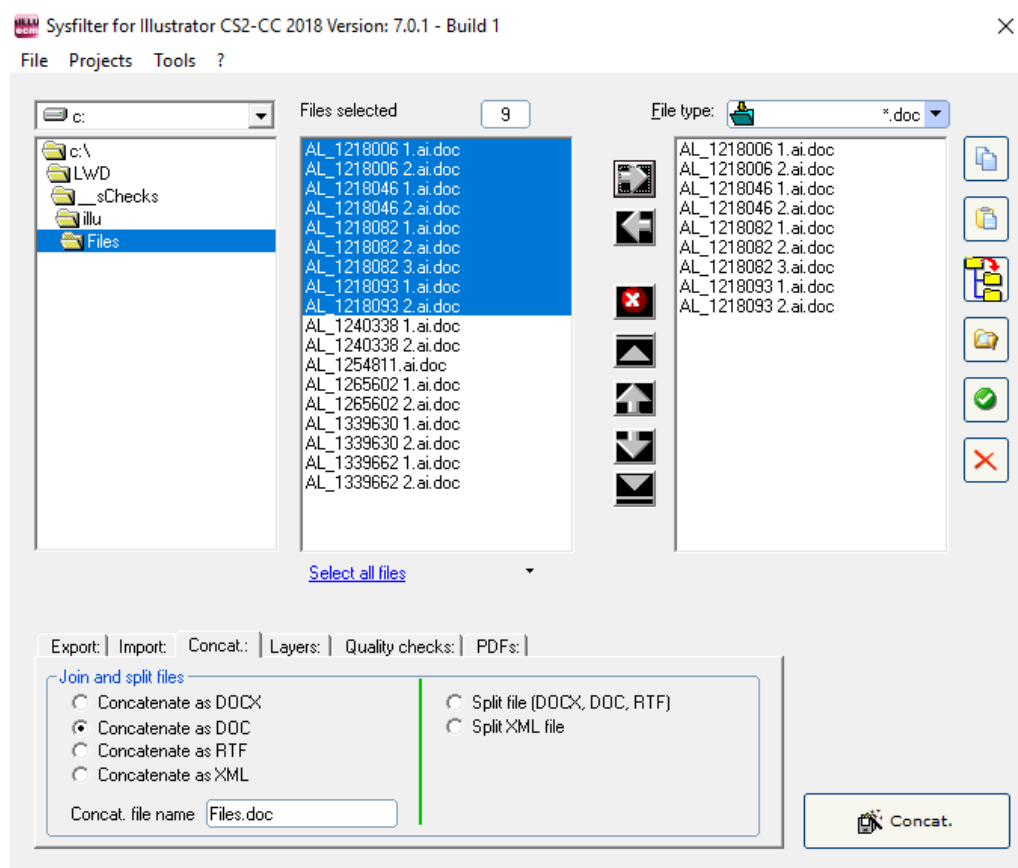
Sysfilter for Illustrator CS2-CC 2018 Version: 7.0.1 - Build 1

File Projects Tools ?

c:

c:\
LWD
__sChecks
illu
Files

Files selected 9

AL_1218006 1.ai.doc
AL_1218006 2.ai.doc
AL_1218046 1.ai.doc
AL_1218046 2.ai.doc
AL_1218082 1.ai.doc
AL_1218082 2.ai.doc
AL_1218082 3.ai.doc
AL_1218093 1.ai.doc
AL_1218093 2.ai.doc
AL_1240338 1.ai.doc
AL_1240338 2.ai.doc
AL_1254811.ai.doc
AL_1265602 1.ai.doc
AL_1265602 2.ai.doc
AL_1339630 1.ai.doc
AL_1339630 2.ai.doc
AL_1339662 1.ai.doc
AL_1339662 2.ai.doc

Select all files

File type: *.doc

AL_1218006 1.ai.doc
AL_1218006 2.ai.doc
AL_1218046 1.ai.doc
AL_1218046 2.ai.doc
AL_1218082 1.ai.doc
AL_1218082 2.ai.doc
AL_1218082 3.ai.doc
AL_1218093 1.ai.doc
AL_1218093 2.ai.doc

Export: Import: Concat.: Layers: Quality checks: PDFs:

Join and split files
Concatenate as DOCX
Concatenate as DOC
Concatenate as RTF
Concatenate as XML
Concat. file name Files.doc

Split file (DOCX, DOC, RTF)
Split XML file

Concat.